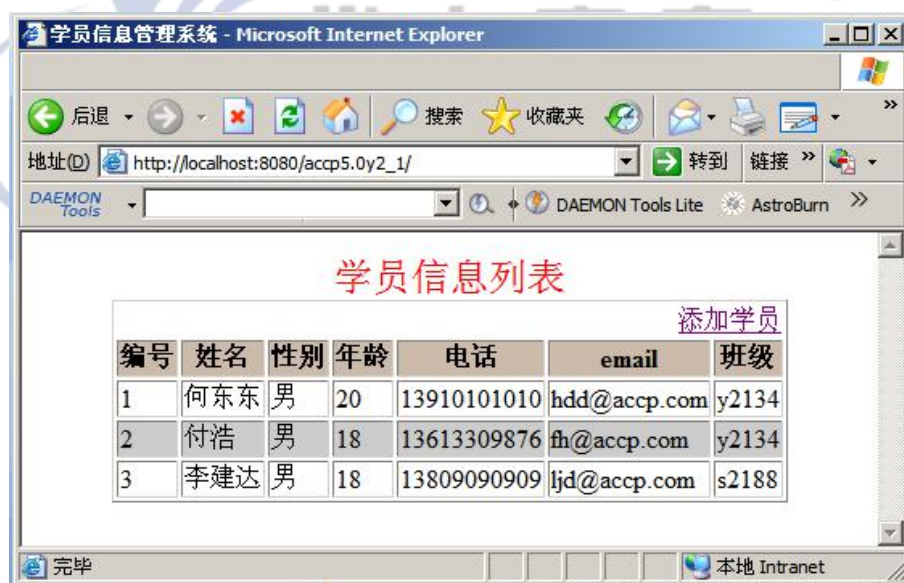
学员信息管理系统 - Microsoft Internet Explorer

后退 搜索 收藏夹

地址(D) http://localhost:8080/accp5.0y2_1/ 转到 链接 »

DAEMON Tools DAEMON Tools Lite AstroBurn »

学员信息列表

添加学员

| 编号 | 姓名 | 性别 | 年龄 | 电话 | email | 班级 |
|---|---|---|---|---|---|---|
| 1 | 何东东 | 男 | 20 | 13910101010 | hdd@accp.com | y2134 |
| 2 | 付浩 | 男 | 18 | 13613309876 | fh@accp.com | y2134 |
| 3 | 李建达 | 男 | 18 | 13809090909 | ljd@accp.com | s2188 |

完毕 本地 Intranet